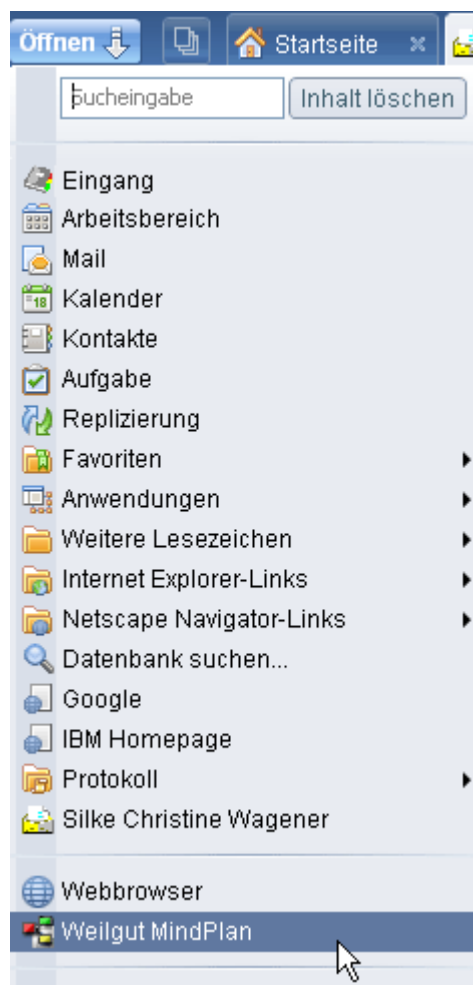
Öffnen

Startseite

Sucheingabe

Inhalt löschen

Eingang
Arbeitsbereich
Mail
Kalender
Kontakte
Aufgabe
Replizierung
Favoriten
Anwendungen
Weitere Lesezeichen
Internet Explorer-Links
Netscape Navigator-Links
Datenbank suchen...
Google
IBM Homepage
Protokoll
Silke Christine Wagener

Webbrowser
Weilgut MindPlan